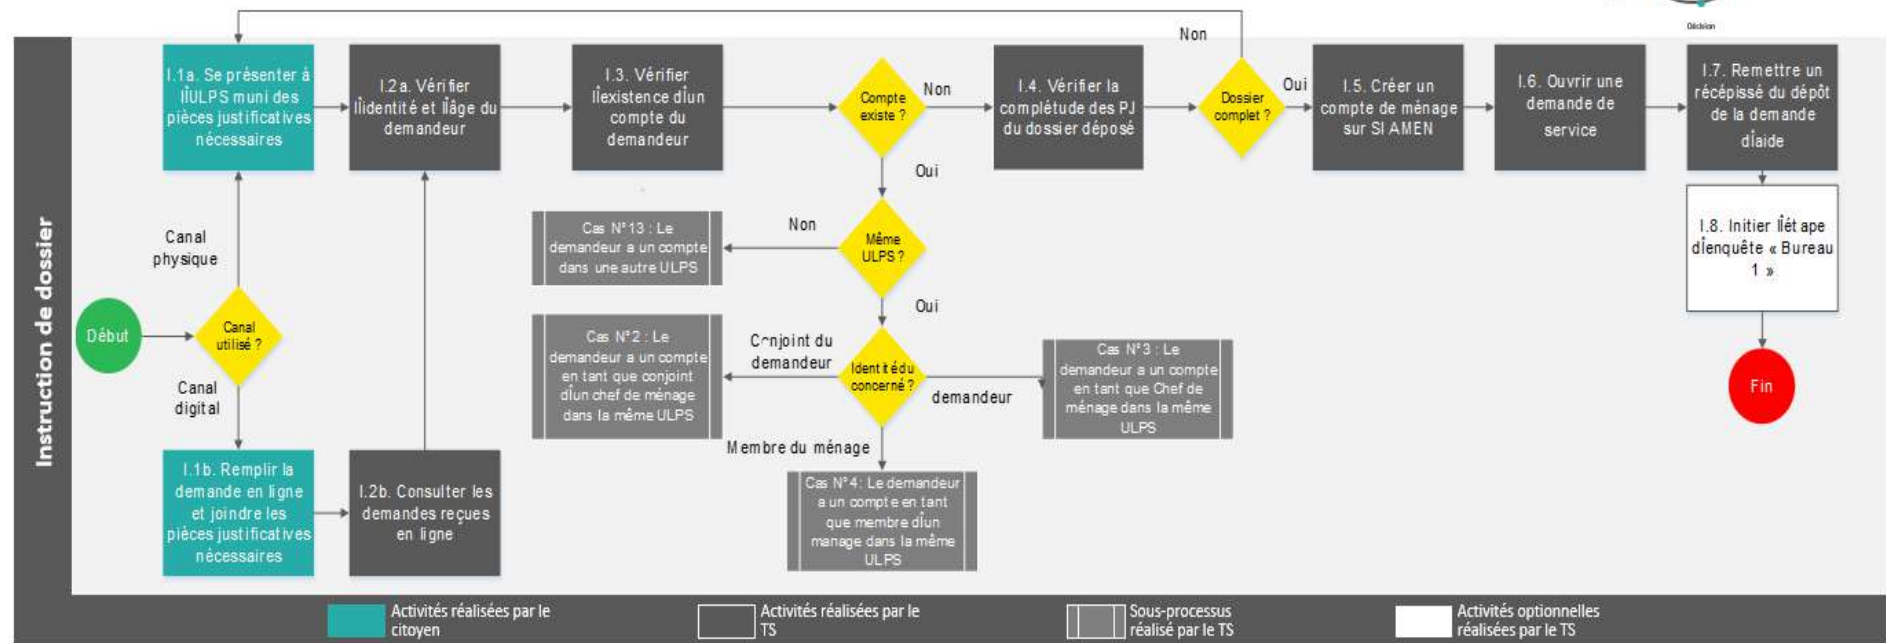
Décision

Instruction de dossier

Non

I.1a. Se présenter à lÌULPS muni des pièces justificatives nécessaires

I.2a. Vérifier lìidentité et lâge du demandeur

I.3. Vérifier lìexistence dìun compte du demandeur

Compte existe ?

Non

I.4. Vérifier la complétude des PJ du dossier déposé

Dossier complet ?

Oui

I.5. Créer un compte de ménage sur SI AMEN

I.6. Ouvrir une demande de service

I.7. Remettre un récépissé du dépôt de la demande dìaide

Oui

Canal physique

Cas N°13 : Le demandeur a un compte dans une autre ULPS

Non

Même ULPS ?

I.8. Initier lìét ape dìenquête « Bureau 1 »

Début

Canal utilisé ?

Oui

Canal digital

Cas N°2 : Le demandeur a un compte en tant que conjoint dìun chef de ménage dans la même ULPS

Conjoint du demandeur

Identité du concerné ?

demandeur

Cas N°3 : Le demandeur a un compte en tant que Chef de ménage dans la même ULPS

Fin

Membre du ménage

I.1b. Remplir la demande en ligne et joindre les pièces justificatives nécessaires

I.2b. Consulter les demandes reçues en ligne

Cas N°4: Le demandeur a un compte en tant que membre dìun manage dans la même ULPS

Activités réalisées par le citoyen

Activités réalisées par le TS

Sous-processus réalisé par le TS

Activités optionnelles réalisées par le TS